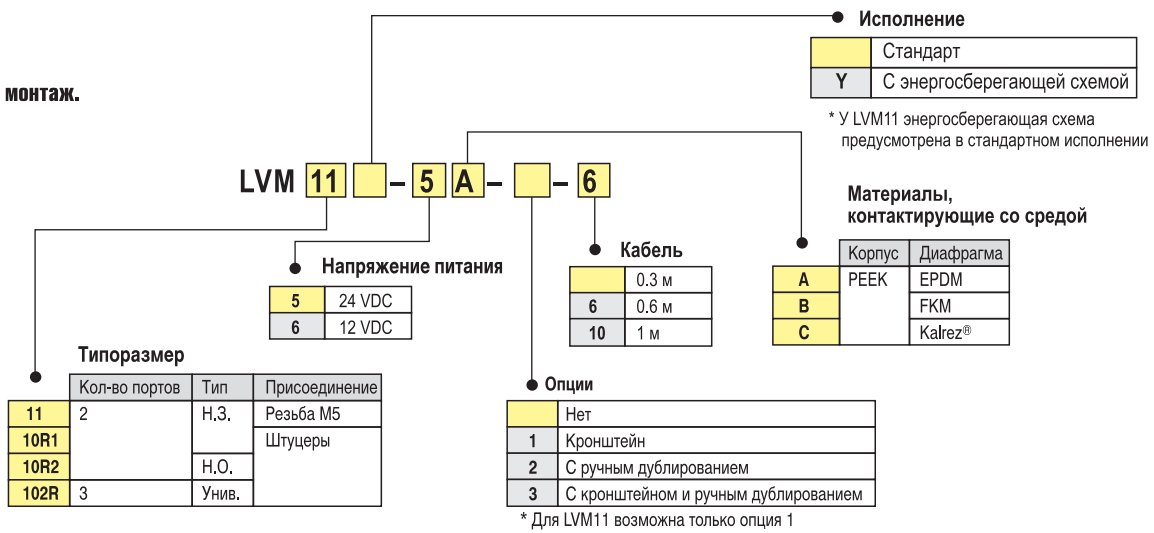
монтаж.

Исполнение

| | Стандарт |
|---|---|
| Y | С энергосберегающей схемой |

* У LVM11 энергосберегающая схема предусмотрена в стандартном исполнении

LVM 11 – 5 A – – 6

Материалы, контактирующие со средой

| | Корпус | Диафрагма |
|---|---|---|
| A | PEEK | EPDM |
| B | | FKM |
| C | | Kalrez® |

Кабель

| | 0.3 м |
|---|---|
| 6 | 0.6 м |
| 10 | 1 м |

Напряжение питания

| 5 | 24 VDC |
|---|---|
| 6 | 12 VDC |

Типоразмер

| | Кол-во портов | Тип | Присоединение |
|---|---|---|---|
| 11 | 2 | Н.З. | Резьба М5 |
| 10R1 | | | Штуцеры |
| 10R2 | | Н.О. | |
| 102R | 3 | Унив. | |

Опции

| | Нет |
|---|---|
| 1 | Кронштейн |
| 2 | С ручным дублированием |
| 3 | С кронштейном и ручным дублированием |

* Для LVM11 возможна только опция 1